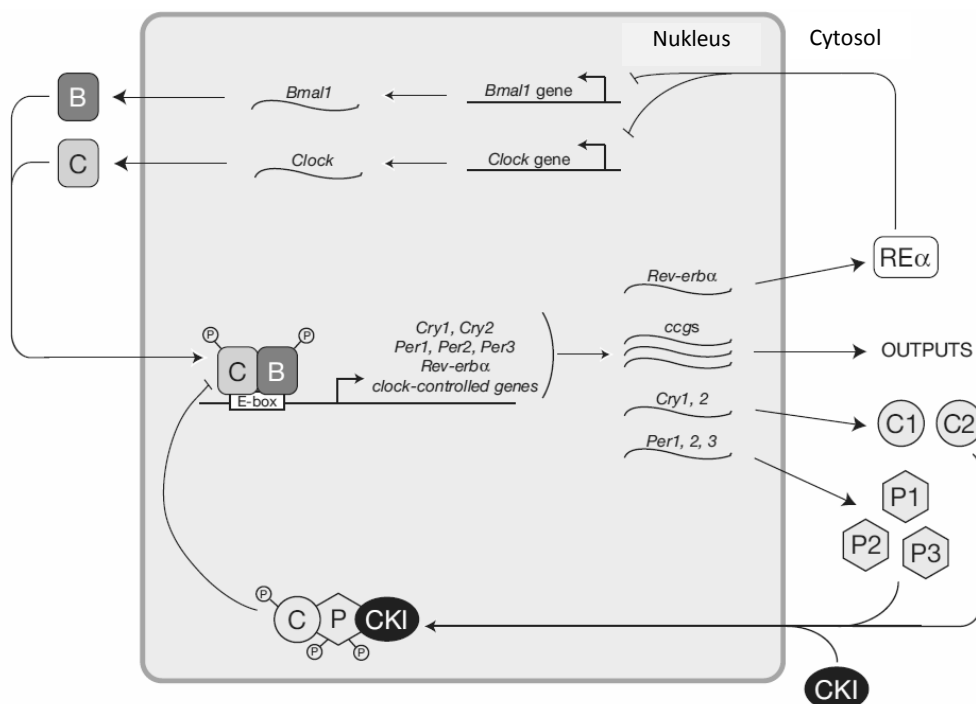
Nukleus
Cytosol

B
Bmal1
Bmal1 gene

C
Clock
Clock gene

REα
Rev-erbα

P
P
C B
E-box
Cry1, Cry2
Per1, Per2, Per3
Rev-erbα
clock-controlled genes

ccgs
OUTPUTS

Cry1, 2
C1
C2

Per1, 2, 3
P1
P2
P3

P
C P CKI
P
P

CKI